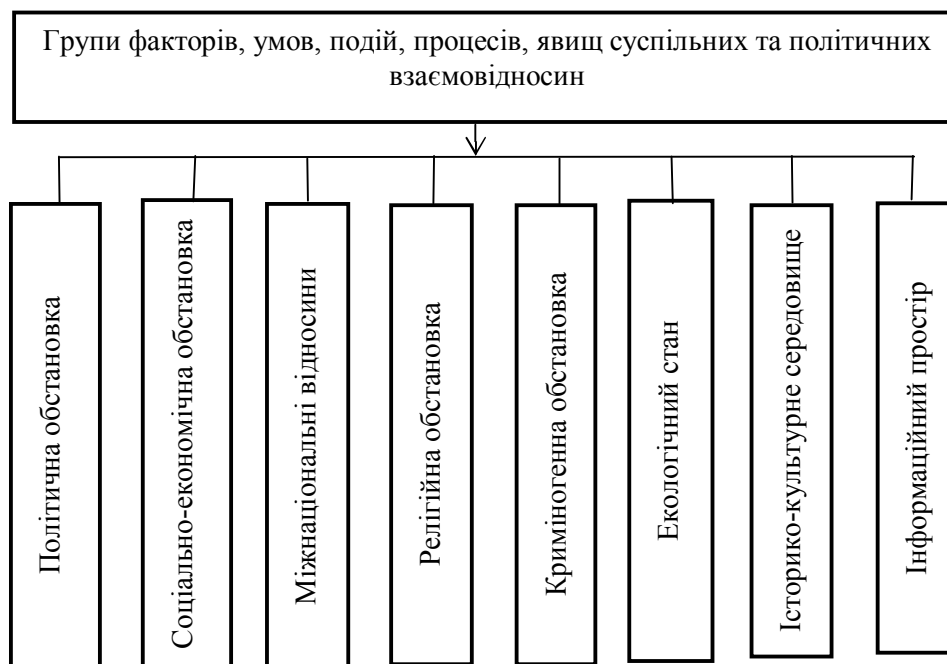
Групи факторів, умов, подій, процесів, явищ суспільних та політичних взаємовідносин

Політична обстановка

Соціально-економічна обстановка

Міжнаціональні відносини

Релігійна обстановка

Криміногена обстановка

Екологічний стан

Історико-культурне середовище

Інформаційний простір